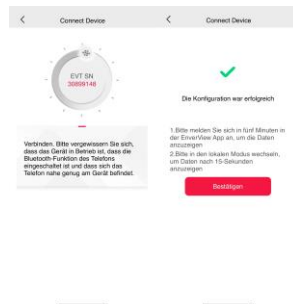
<

Connect Device

EVT SN
30899148

Verbinden. Bitte vergewissern Sie sich, dass das Gerät in Betrieb ist, dass die Bluetooth-Funktion des Telefons eingeschaltet ist und dass sich das Telefon nahe genug am Gerät befindet.

<

Connect Device

Die Konfiguration war erfolgreich

1.Bitte melden Sie sich in fünf Minuten in der EnverView App an, um die Daten anzuzeigen
2.Bitte in den lokalen Modus wechseln, um Daten nach 15-Sekunden anzuzeigen

Bestätigen